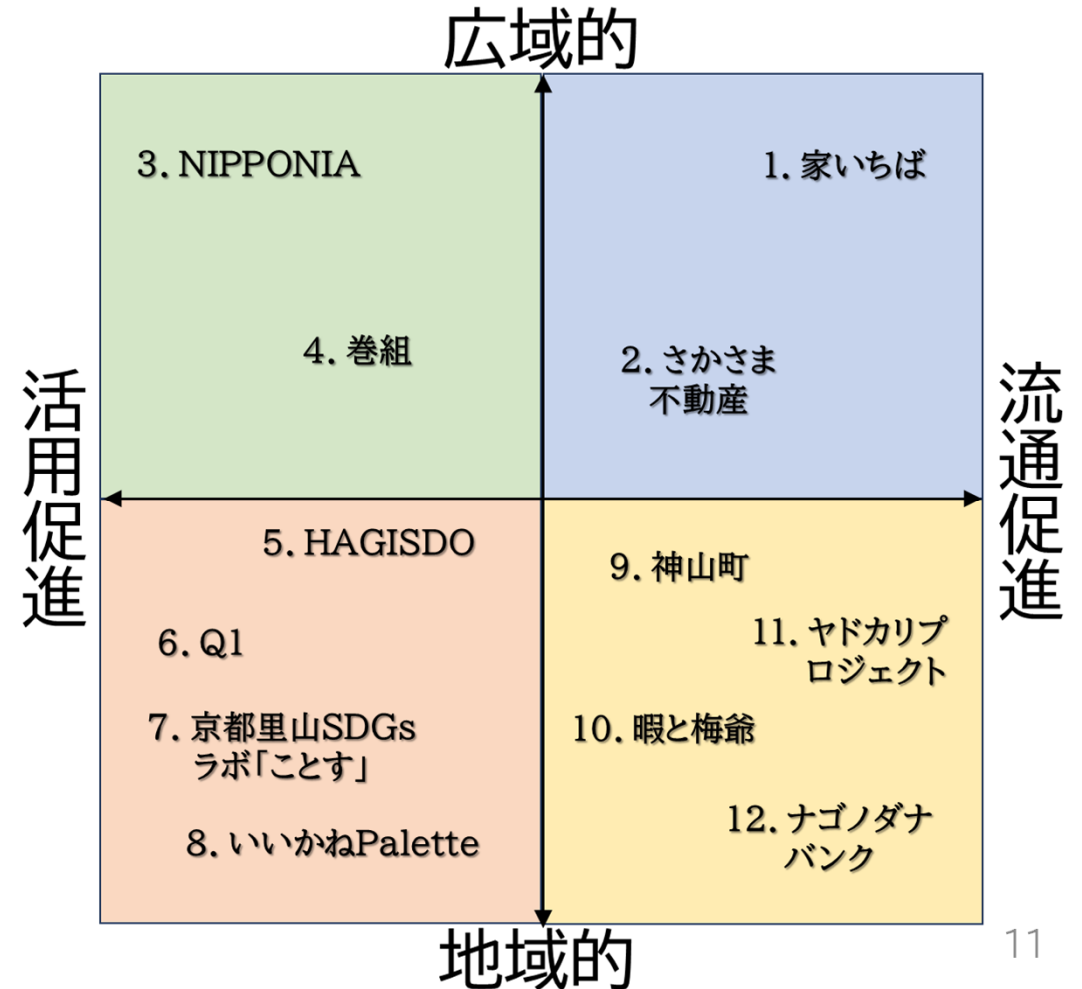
広域的

3. NIPPONIA

1. 家いちば

4. 巻組

2. さかさま不動産

活用促進

流通促進

5. HAGISDO

9. 神山町

6. Q1

11. ヤドカリプロジェクト

7. 京都里山SDGsラボ「ことす」

10. 暇と梅爺

12. ナゴノダナバンク

8. いいかねPalette

地域的

11